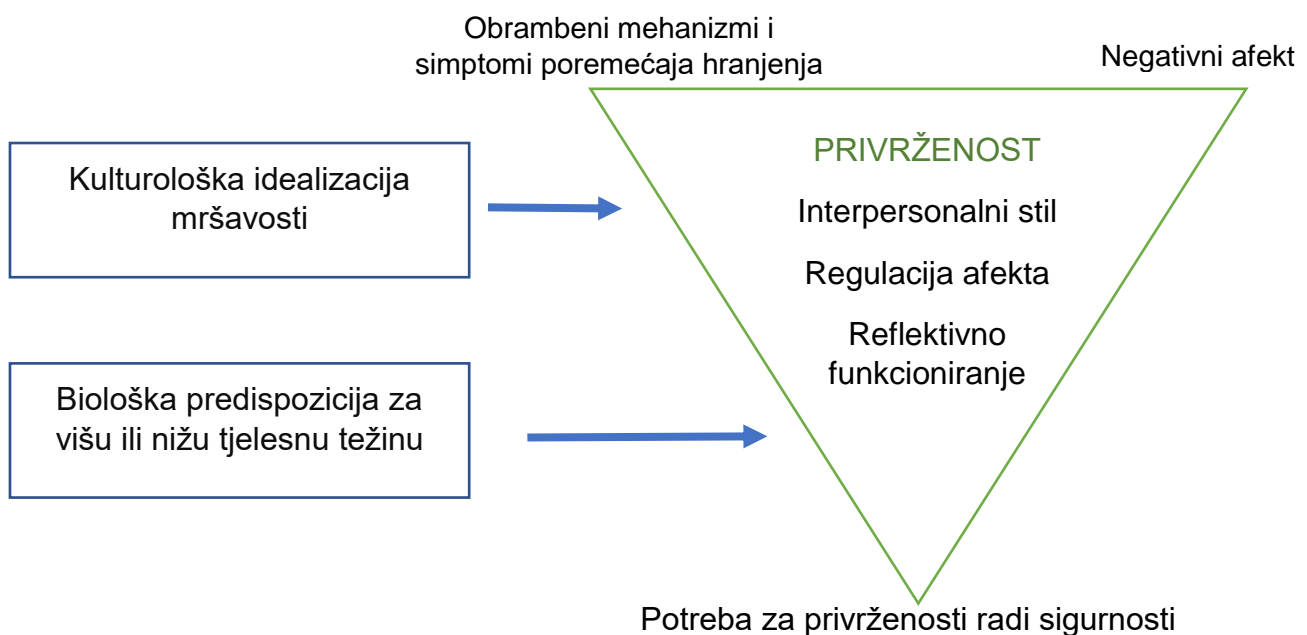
Obrambeni mehanizmi i simptomi poremećaja hranjenja

Negativni afekt

Kulturološka idealizacija mršavosti

Biološka predispozicija za višu ili nižu tjelesnu težinu

PRIVRŽENOST

Interpersonalni stil

Regulacija afekta

Reflektivno funkcioniranje

Potreba za privrženosti radi sigurnosti